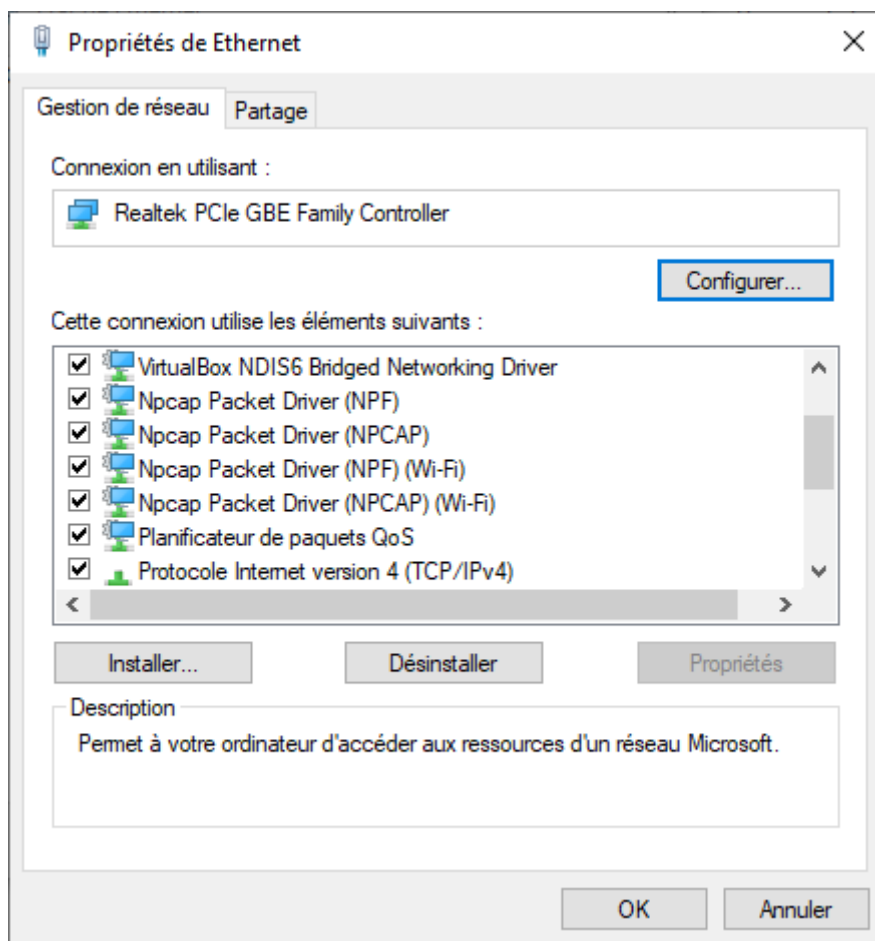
Propriétés de Ethernet

Gestion de réseau | Partage

Connexion en utilisant :

Realtek PCIe GBE Family Controller

Configurer...

Cette connexion utilise les éléments suivants :

VirtualBox NDIS6 Bridged Networking Driver
Npcap Packet Driver (NPF)
Npcap Packet Driver (NPCAP)
Npcap Packet Driver (NPF) (Wi-Fi)
Npcap Packet Driver (NPCAP) (Wi-Fi)
Planificateur de paquets QoS
Protocole Internet version 4 (TCP/IPv4)

Installer... | Désinstaller | Propriétés

Description

Permet à votre ordinateur d'accéder aux ressources d'un réseau Microsoft.

OK | Annuler